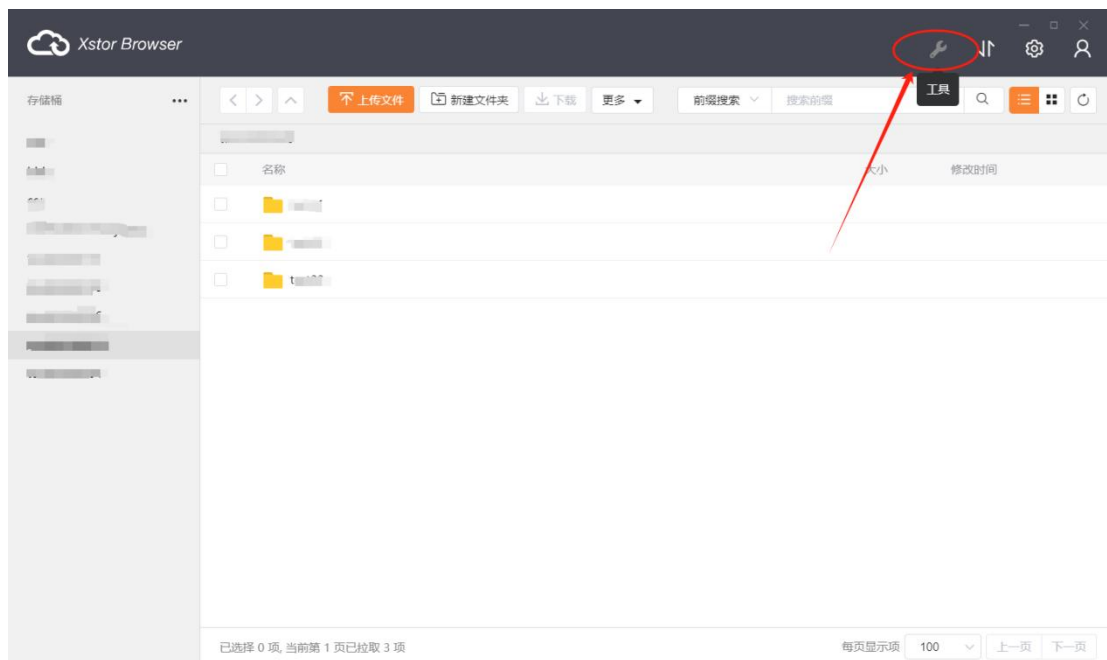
Xstor Browser

工具

存储桶 ···

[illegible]
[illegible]
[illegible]
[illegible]
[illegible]
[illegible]
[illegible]
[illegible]
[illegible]

上传文件 新建文件夹 下载 更多

前缀搜索 搜索前缀

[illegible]

| 名称 | 大小 | 修改时间 |
|---|---|---|
| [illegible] | | |
| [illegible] | | |
| t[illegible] | | |

已选择 0 项, 当前第 1 页已拉取 3 项

每页显示项 100 上一页 下一页